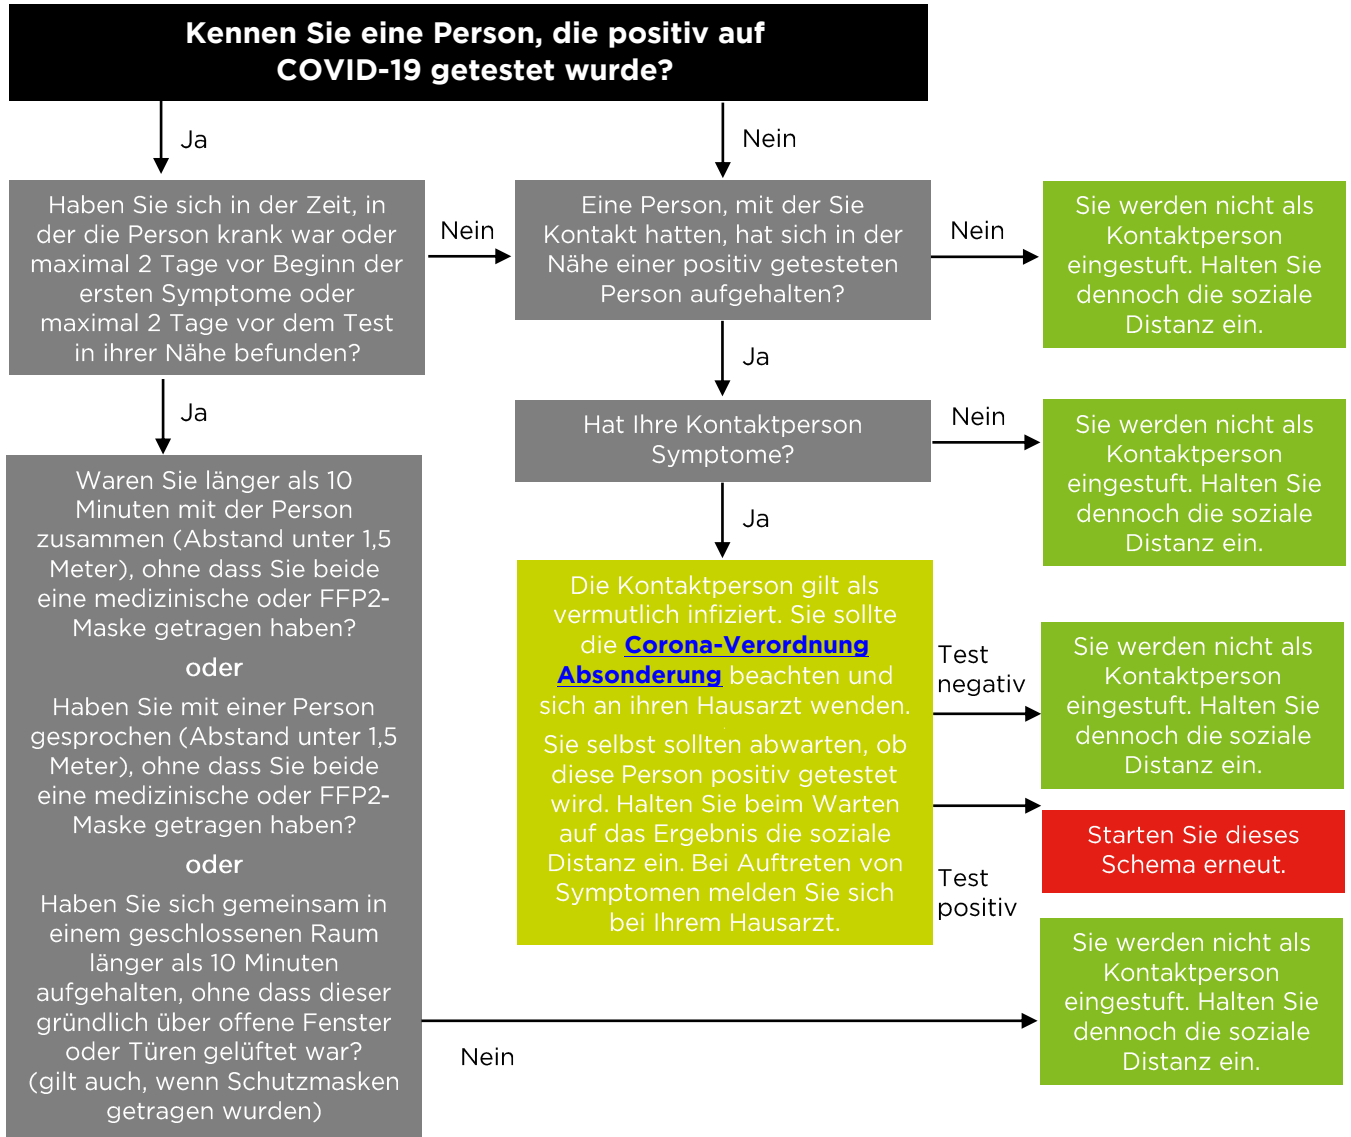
Kennen Sie eine Person, die positiv auf COVID-19 getestet wurde?

Ja

Nein

Haben Sie sich in der Zeit, in der die Person krank war oder maximal 2 Tage vor Beginn der ersten Symptome oder maximal 2 Tage vor dem Test in ihrer Nähe befunden?

Nein

Eine Person, mit der Sie Kontakt hatten, hat sich in der Nähe einer positiv getesteten Person aufgehalten?

Nein

Sie werden nicht als Kontaktperson eingestuft. Halten Sie dennoch die soziale Distanz ein.

Ja

Ja

Hat Ihre Kontaktperson Symptome?

Nein

Sie werden nicht als Kontaktperson eingestuft. Halten Sie dennoch die soziale Distanz ein.

Waren Sie länger als 10 Minuten mit der Person zusammen (Abstand unter 1,5 Meter), ohne dass Sie beide eine medizinische oder FFP2-Maske getragen haben?

oder

Haben Sie mit einer Person gesprochen (Abstand unter 1,5 Meter), ohne dass Sie beide eine medizinische oder FFP2-Maske getragen haben?

oder

Haben Sie sich gemeinsam in einem geschlossenen Raum länger als 10 Minuten aufgehalten, ohne dass dieser gründlich über offene Fenster oder Türen gelüftet war? (gilt auch, wenn Schutzmasken getragen wurden)

Ja

Die Kontaktperson gilt als vermutlich infiziert. Sie sollte die Corona-Verordnung Absonderung beachten und sich an ihren Hausarzt wenden.

Sie selbst sollten abwarten, ob diese Person positiv getestet wird. Halten Sie beim Warten auf das Ergebnis die soziale Distanz ein. Bei Auftreten von Symptomen melden Sie sich bei Ihrem Hausarzt.

Test negativ

Sie werden nicht als Kontaktperson eingestuft. Halten Sie dennoch die soziale Distanz ein.

Starten Sie dieses Schema erneut.

Test positiv

Nein

Sie werden nicht als Kontaktperson eingestuft. Halten Sie dennoch die soziale Distanz ein.